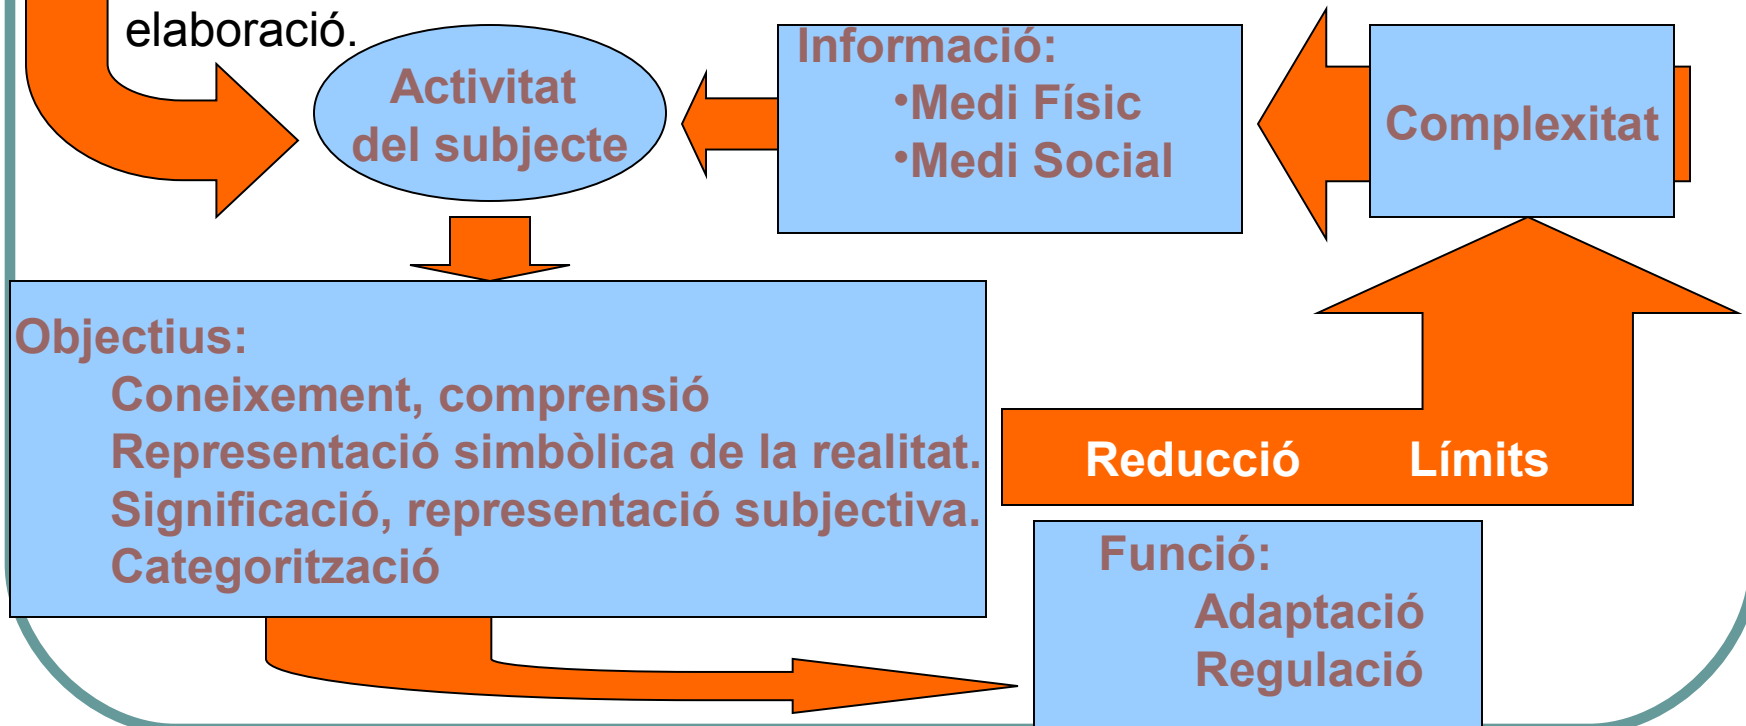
elaboració.

Activitat del subjecte

Informació:
•Medi Físic
•Medi Social

Complexitat

Objectius:
Coneixement, comprensió
Representació simbòlica de la realitat.
Significació, representació subjectiva.
Categorització

Reducció Límits

Funció:
Adaptació
Regulació